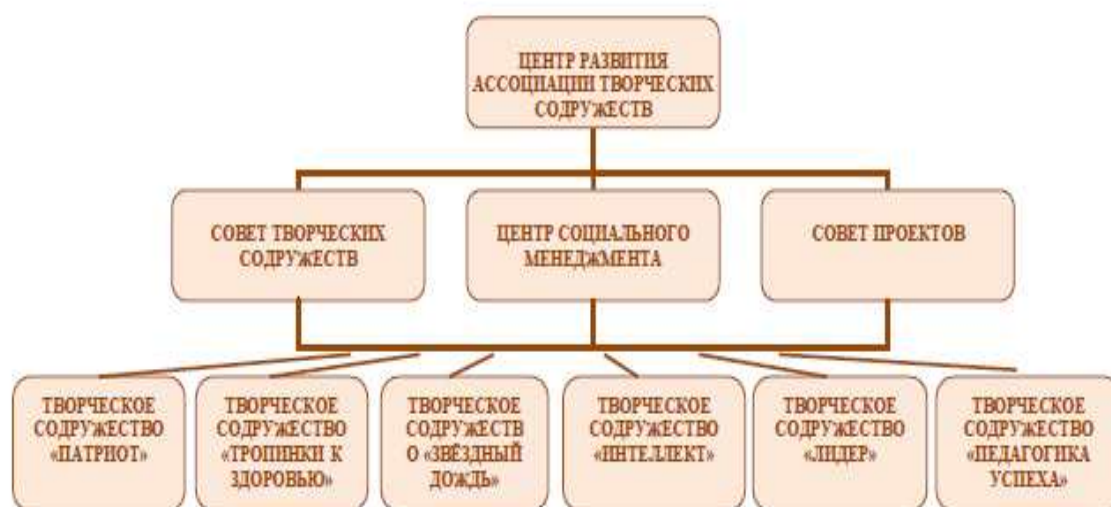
ЦЕНТР РАЗВИТИЯ АССОЦИАЦИИ ТВОРЧЕСКИХ СОДРУЖЕСТВ

СОВЕТ ТВОРЧЕСКИХ СОДРУЖЕСТВ

ЦЕНТР СОЦИАЛЬНОГО МЕНЕДЖМЕНТА

СОВЕТ ПРОЕКТОВ

ТВОРЧЕСКОЕ СОДРУЖЕСТВО «ПАТРИОТ»

ТВОРЧЕСКОЕ СОДРУЖЕСТВО «ТРОПИНКИ К ЗДОРОВЬЮ»

ТВОРЧЕСКОЕ СОДРУЖЕСТВО «ЗВЁЗДНЫЙ ДОЖДЬ»

ТВОРЧЕСКОЕ СОДРУЖЕСТВО «ИНТЕЛЛЕКТ»

ТВОРЧЕСКОЕ СОДРУЖЕСТВО «ЛИДЕР»

ТВОРЧЕСКОЕ СОДРУЖЕСТВО «ПЕДАГОГИКА УСПЕХА»